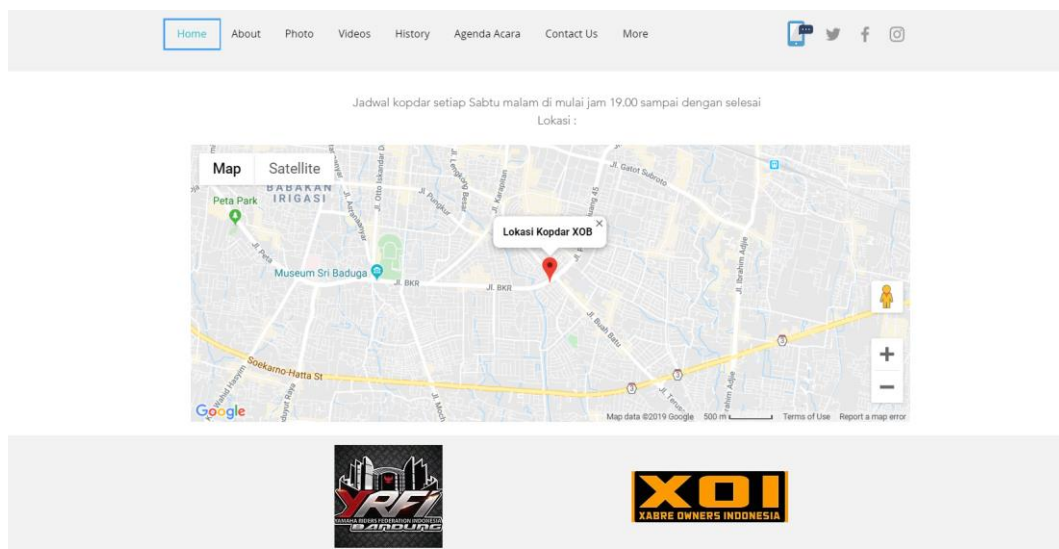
Home About Photo Videos History Agenda Acara Contact Us More

Jadwal kopdar setiap Sabtu malam di mulai jam 19.00 sampai dengan selesai
Lokasi :

Map Satellite

BABAKAN IRIGASI
Peta Park
Jl. Gatot Subroto
Lokasi Kopdar XOB
Museum Sri Baduga
Jl. BKR
Jl. BKR
Jl. Buah Batu
Jl. Ibrahim Adjie
Soekarno-Hatta St
Google
Map data ©2019 Google 500 m Terms of Use Report a map error

YRFI
YAMAHA RIDERS FEDERATION INDONESIA
BANDUNG

XOI
XABRE OWNERS INDONESIA